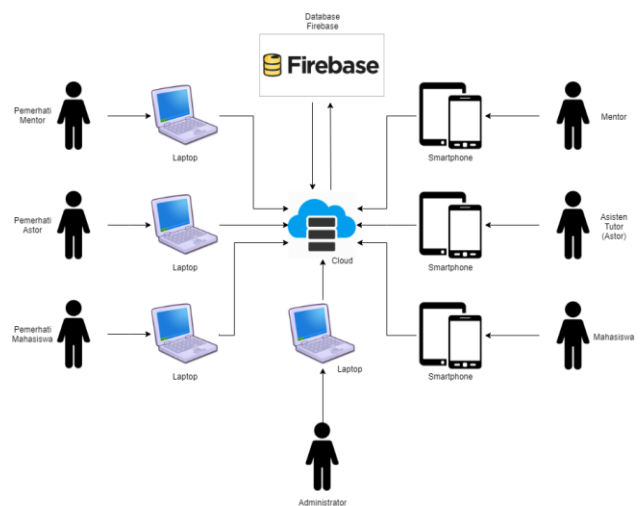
Database Firebase

Firebase

Pemerhati Mentor

Laptop

Smartphone

Mentor

Pemerhati Astor

Laptop

Cloud

Smartphone

Asisten Tutor (Astor)

Pemerhati Mahasiswa

Laptop

Laptop

Smartphone

Mahasiswa

Administrator